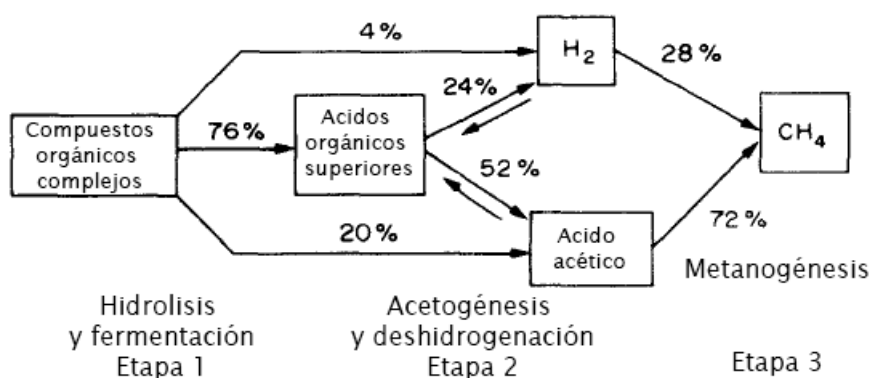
4 %

$H_2$

28 %

24%

Compuestos orgánicos complejos

76%

Acidos orgánicos superiores

$CH_4$

52 %

20%

Acido acético

72 %

Metanogénesis

Hidrolisis y fermentación Etapa 1

Acetogénesis y deshidrogenación Etapa 2

Etapa 3